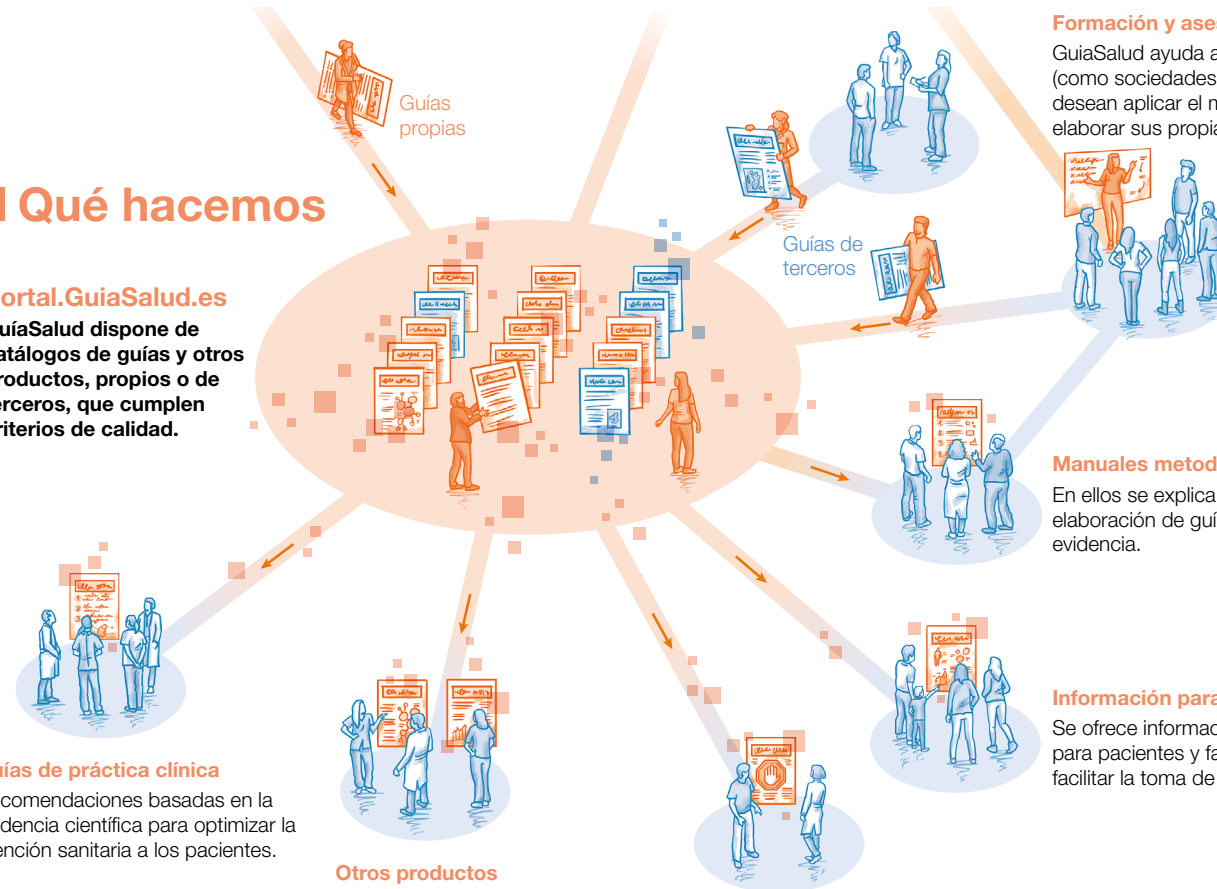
Guías propias

l Qué hacemos

ortal.GuiaSalud.es

uíaSalud dispone de atálogos de guías y otros roductos, propios o de erceros, que cumplen riterios de calidad.

Guías de terceros

Formación y ase

GuiaSalud ayuda a (como sociedades desean aplicar el m elaborar sus propia

Manuales metod

En ellos se explica elaboración de guí evidencia.

Información para

Se ofrece informac para pacientes y fa facilitar la toma de

uías de práctica clínica

comendaciones basadas en la idencia científica para optimizar la ención sanitaria a los pacientes.

Otros productos